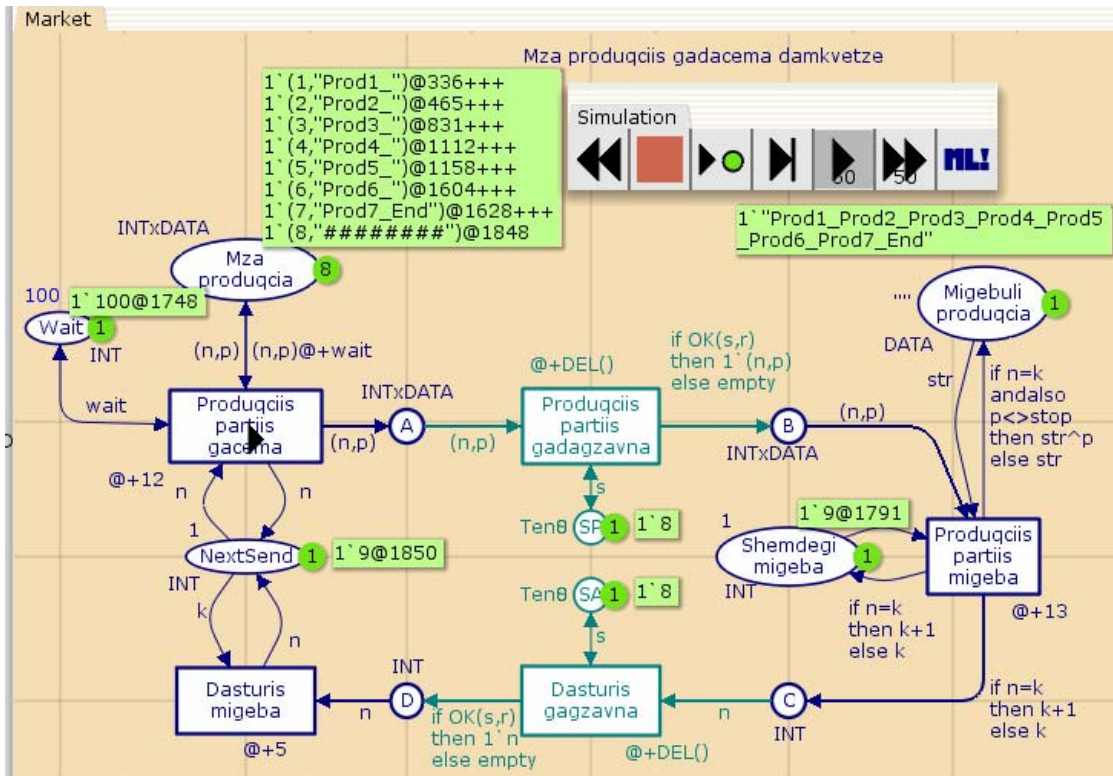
Market

Mza produqciis gadacema damkvetze

1`(1,"Prod1_")@336+++
1`(2,"Prod2_")@465+++
1`(3,"Prod3_")@831+++
1`(4,"Prod4_")@1112+++
1`(5,"Prod5_")@1158+++
1`(6,"Prod6_")@1604+++
1`(7,"Prod7_End")@1628+++
1`(8,"########")@1848

Simulation

ML!

1`"Prod1_Prod2_Prod3_Prod4_Prod5_Prod6_Prod7_End"

INTxDATA
Mza produqcia 8

100 1`100@1748
Wait 1
INT

(n,p) (n,p)@+wait

"" Migebuli produqcia 1
DATA

wait

Produqciis partiis gacema

INTxDATA
A (n,p) (n,p)

@+DEL()
if OK(s,r) then 1`(n,p) else empty

Produqciis partiis gadagzavna

B INTxDATA (n,p)

str
if n=k andalso p<>stop then str^p else str

@+12 n n
1
NextSend 1 1`9@1850
INT
k n

s
Tenθ SP 1 1`8

1 1`9@1791
Shemdegi migeba 1
INT

Produqciis partiis migeba
@+13

if n=k then k+1 else k

Tenθ SA 1 1`8
s

INT
Dasturis migeba
@+5
n D
if OK(s,r) then 1`n else empty

Dasturis gagzavna
@+DEL()
n
C INT

if n=k then k+1 else k